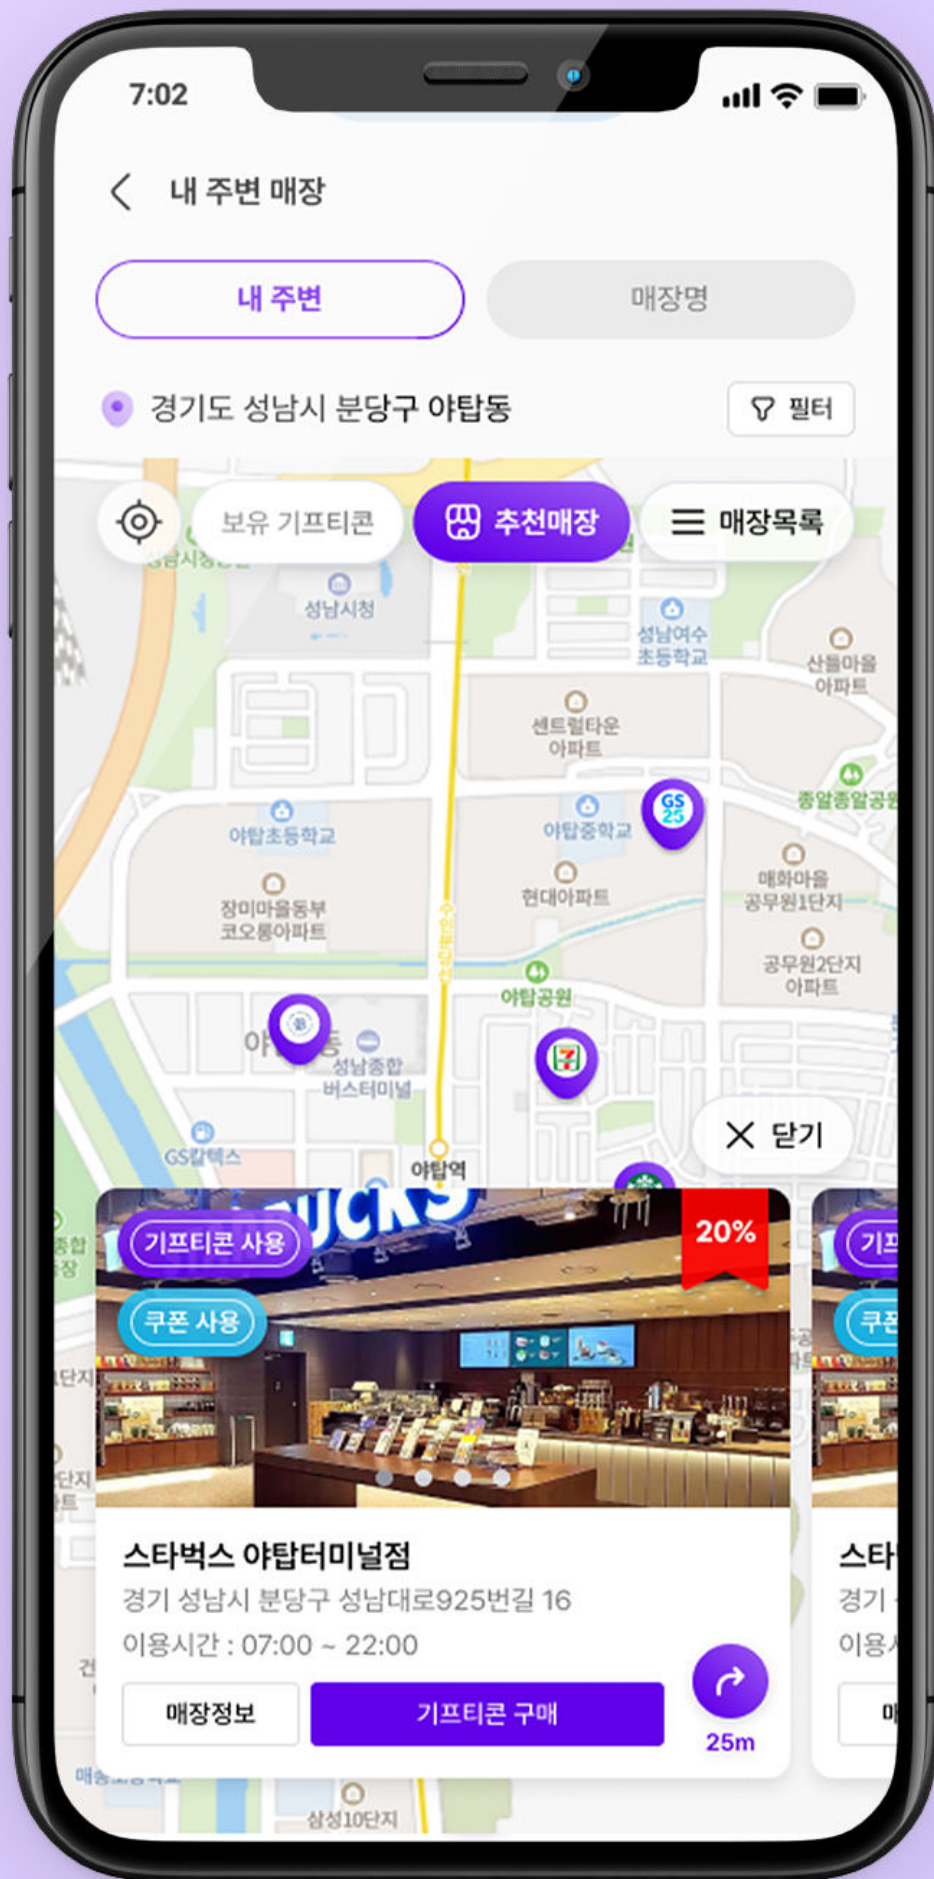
7:02

내 주변 매장

내 주변

매장명

경기도 성남시 분당구 야탑동

필터

보유 기프티콘

추천매장

매장목록

성남시청

성남여수초등학교

산들마을아파트

센트럴타운아파트

아탑중학교

종알종알공원

야탑초등학교

현대아파트

매화마을공무원1단지

장미마을동부코오롱아파트

공무원2단지아파트

야탑공원

성남종합버스터미널

닫기

GS칼텍스

야탑역

기프티콘 사용

쿠폰 사용

20%

스타벅스 야탑터미널점

경기 성남시 분당구 성남대로925번길 16

이용시간 : 07:00 ~ 22:00

매장정보

기프티콘 구매

25m

삼성10단지